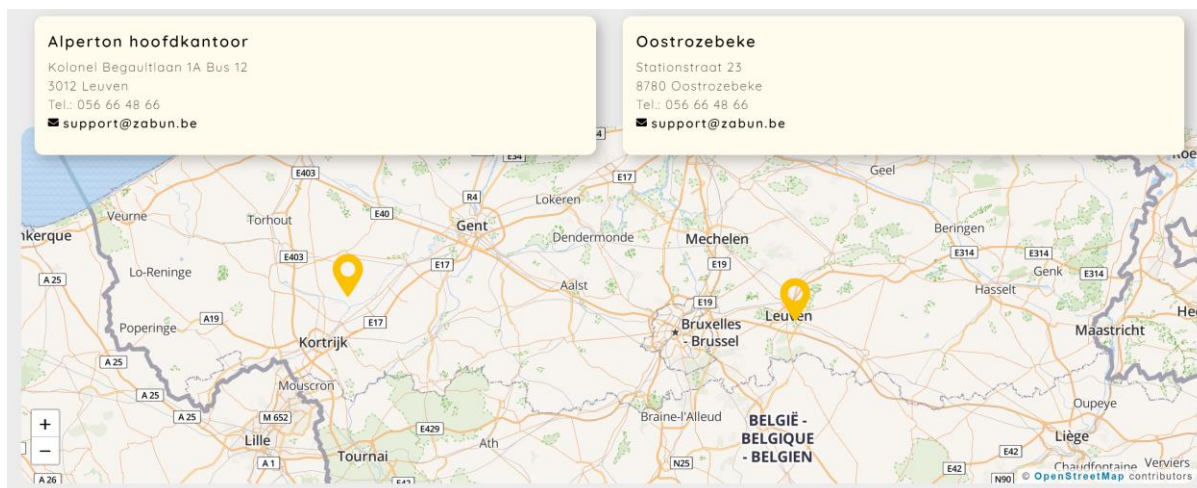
Alperton hoofdkantoor
Kolonel Begaultlaan 1A Bus 12
3012 Leuven
Tel.: 056 66 48 66
support@zabun.be

Oostrozebeke
Stationstraat 23
8780 Oostrozebeke
Tel.: 056 66 48 66
support@zabun.be

E34
E17
Geel
Roe
E403
R4
Lokeren
Veurne
Torhout
E40
Gent
Dendermonde
Mechelen
Beringen
nkerque
E403
E17
E19
E314
E314
Genk
E314
A 25
Lo-Reninge
Aalst
Hasselt
E19
Poperinge
A19
E17
Bruxelles
- Brussel
Leuven
Maastricht
He
Kortrijk
A 25
Mouscron
A 25
A 25
M 652
Oupeye
+
E429
Braine-l'Alleud
BELGIË -
BELGIQUE
- BELGIEN
Lille
Ath
Liège
−
Tournai
E42
A 1
N25
E42
N90
Chaudfontaine
Verviers
A 26
E42
© OpenStreetMap contributors